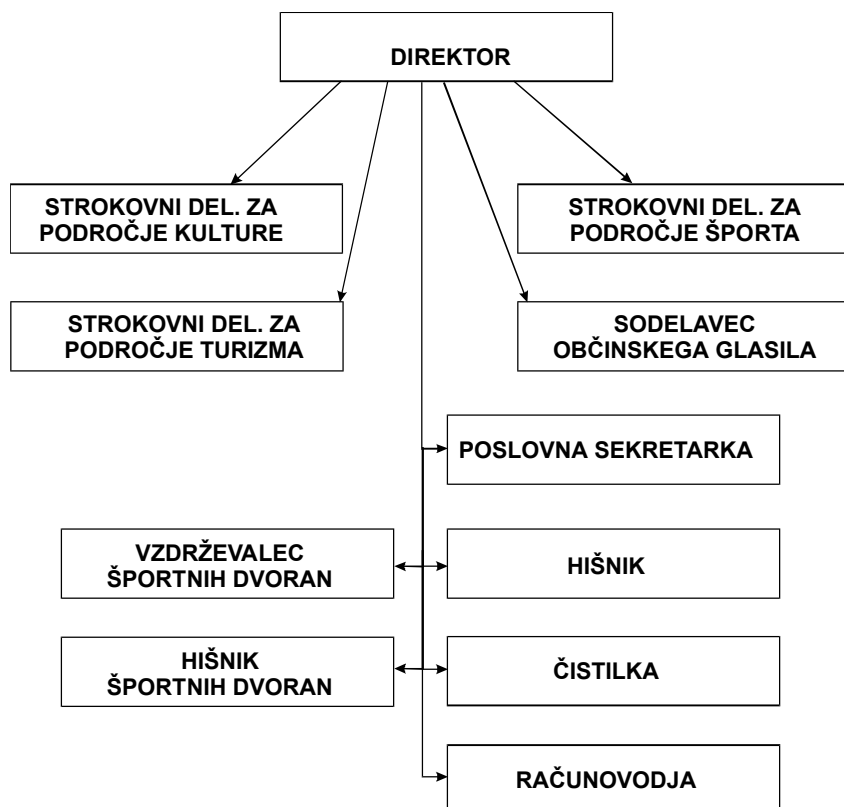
DIREKTOR

STROKOVNI DEL. ZA PODROČJE KULTURE

STROKOVNI DEL. ZA PODROČJE ŠPORTA

STROKOVNI DEL. ZA PODROČJE TURIZMA

SODELAVEC OBČINSKEGA GLASILA

POSLOVNA SEKRETARKA

VZDRŽEVALEC ŠPORTNIH DVORAN

HIŠNIK

HIŠNIK ŠPORTNIH DVORAN

ČISTILKA

RAČUNOVODJA